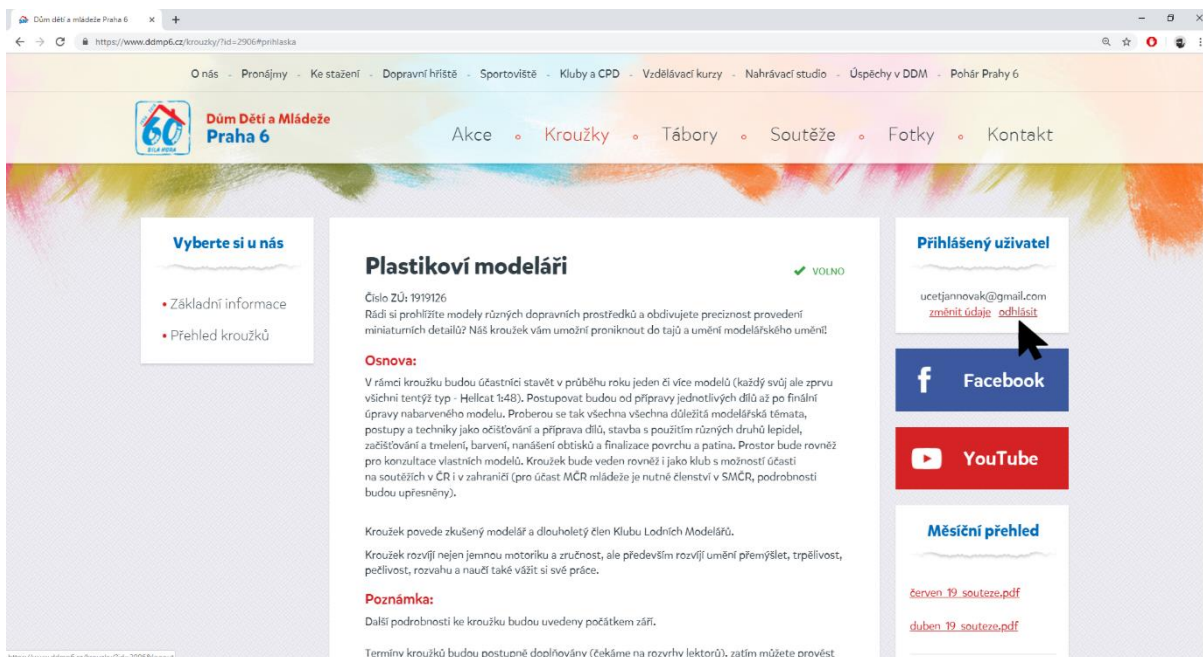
Dům dětí a mládeže Praha 6 ×

https://www.ddmp6.cz/krouzky/?id=2906#prihlaska

O nás - Pronájmy - Ke stažení - Dopravní hřiště - Sportoviště - Kluby a CPD - Vzdělávací kurzy - Nahrávací studio - Úspěchy v DDM - Pohár Prahy 6

60 BÍLÁ HORA

Dům Dětí a Mládeže Praha 6

Akce • Kroužky • Tábory • Soutěže • Fotky • Kontakt

Vyberte si u nás

• Základní informace

• Přehled kroužků

Plastikoví modeláři

VOLNO

Číslo ZÚ: 1919126

Rádi si prohlížíte modely různých dopravních prostředků a obdivujete preciznost provedení miniaturních detailů? Náš kroužek vám umožní proniknout do tajů a umění modelářského umění!

Osnova:

V rámci kroužku budou účastníci stavět v průběhu roku jeden či více modelů (každý svůj ale zprvu všichni tentýž typ - Hellcat 1:48). Postupovat budou od přípravy jednotlivých dílů až po finální úpravy nabarveného modelu. Proberou se tak všechna všechna důležitá modelářská témata, postupy a techniky jako očišťování a příprava dílů, stavba s použitím různých druhů lepidel, začišťování a tmelení, barvení, nanášení obtisků a finalizace povrchu a patina. Prostor bude rovněž pro konzultace vlastních modelů. Kroužek bude veden rovněž i jako klub s možností účasti na soutěžích v ČR i v zahraničí (pro účast MČR mládeže je nutné členství v SMČR, podrobnosti budou upřesněny).

Kroužek povede zkušený modelář a dlouholetý člen Klubu Lodních Modelářů.

Kroužek rozvíjí nejen jemnou motoriku a zručnost, ale především rozvíjí umění přemýšlet, trpělivost, pečlivost, rozvahu a naučí také vážit si své práce.

Poznámka:

Další podrobnosti ke kroužku budou uvedeny počátkem září.

Termíny kroužků budou postupně doplňovány (čekáme na rozvrhy lektorů), zatím můžete provést

Přihlášený uživatel

ucetjannovak@gmail.com

změnit údaje odhlásit

Facebook

YouTube

Měsíční přehled

cerven 19 souteze.pdf

duben 19 souteze.pdf

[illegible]